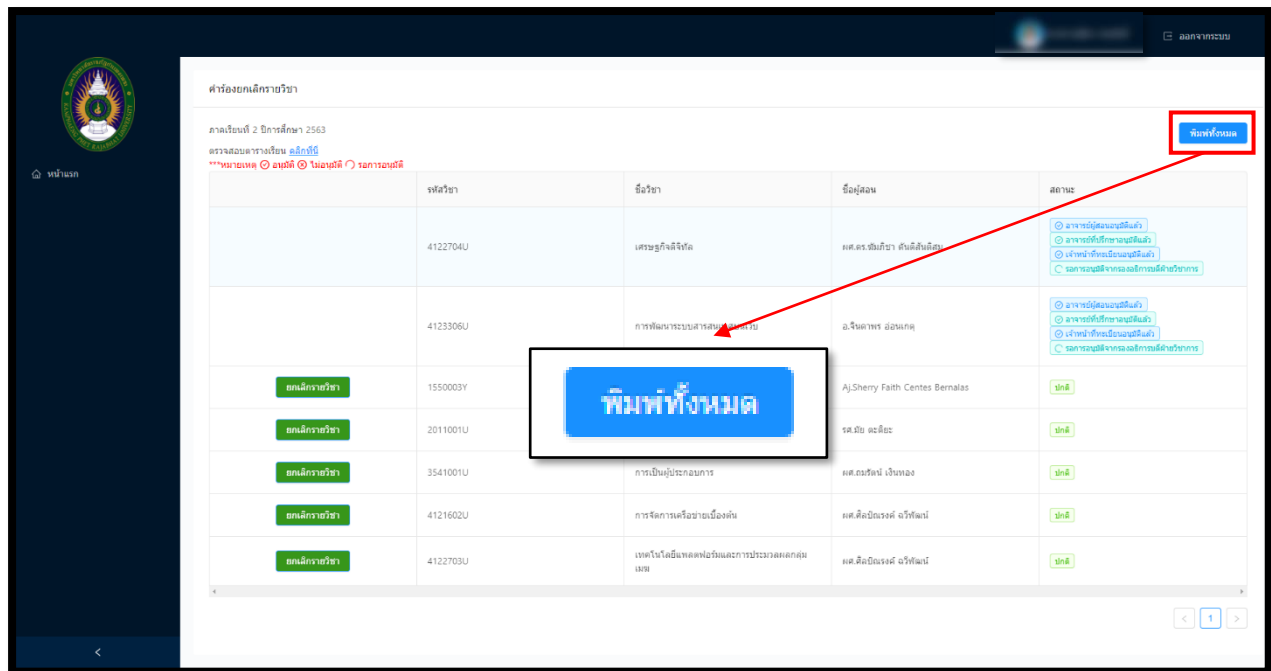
ออกจากระบบ

หน้าแรก

คำร้องยกเลิกรายวิชา

ภาคเรียนที่ 2 ปีการศึกษา 2563

ตรวจสอบตารางเรียน คลิกที่นี่

***หมายเหตุ อนุมัติ ไม่อนุมัติ รอการอนุมัติ

พิมพ์ทั้งหมด

| | รหัสวิชา | ชื่อวิชา | ชื่อผู้สอน | สถานะ |
|---|---|---|---|---|
| | 4122704U | เศรษฐกิจดิจิทัล | ผศ.ดร.พิมภัชา ตันติสันติสม | อาจารย์ผู้สอนอนุมัติแล้ว อาจารย์ที่ปรึกษาอนุมัติแล้ว เจ้าหน้าที่ทะเบียนอนุมัติแล้ว รอการอนุมัติจากรองอธิการบดีฝ่ายวิชาการ |
| | 4123306U | การพัฒนาระบบสารสนเทศ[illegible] | อ.จินดาพร อ่อนเกตุ | อาจารย์ผู้สอนอนุมัติแล้ว อาจารย์ที่ปรึกษาอนุมัติแล้ว เจ้าหน้าที่ทะเบียนอนุมัติแล้ว รอการอนุมัติจากรองอธิการบดีฝ่ายวิชาการ |
| ยกเลิกรายวิชา | 1550003Y | | Aj.Sherry Faith Centes Bernalas | ปกติ |
| ยกเลิกรายวิชา | 2011001U | | รศ.มัย ตะติยะ | ปกติ |
| ยกเลิกรายวิชา | 3541001U | การเป็นผู้ประกอบการ | ผศ.ณมริษณ์ เงินทอง | ปกติ |
| ยกเลิกรายวิชา | 4121602U | การจัดการเครือข่ายเบื้องต้น | ผศ.ศิลปิณรงค์ อวิพัฒน์ | ปกติ |
| ยกเลิกรายวิชา | 4122703U | เทคโนโลยีแพลตฟอร์มและการประมวลผลกลุ่มเมฆ | ผศ.ศิลปิณรงค์ อวิพัฒน์ | ปกติ |

พิมพ์ทั้งหมด

1